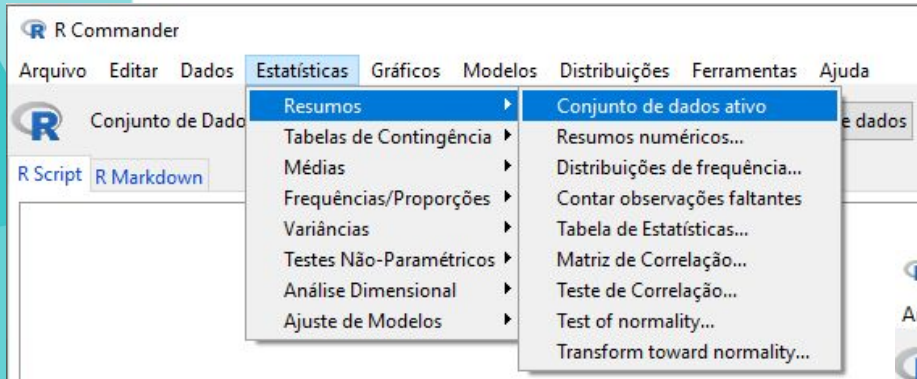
R Commander

Arquivo Editar Dados Estatísticas Gráficos Modelos Distribuições Ferramentas Ajuda

Conjunto de Dado

e dados

R Script R Markdown

Resumos
Tabelas de Contingência
Médias
Frequências/Proporções
Variâncias
Testes Não-Paramétricos
Análise Dimensional
Ajuste de Modelos

Conjunto de dados ativo
Resumos numéricos...
Distribuições de frequência...
Contar observações faltantes
Tabela de Estatísticas...
Matriz de Correlação...
Teste de Correlação...
Test of normality...
Transform toward normality...

A